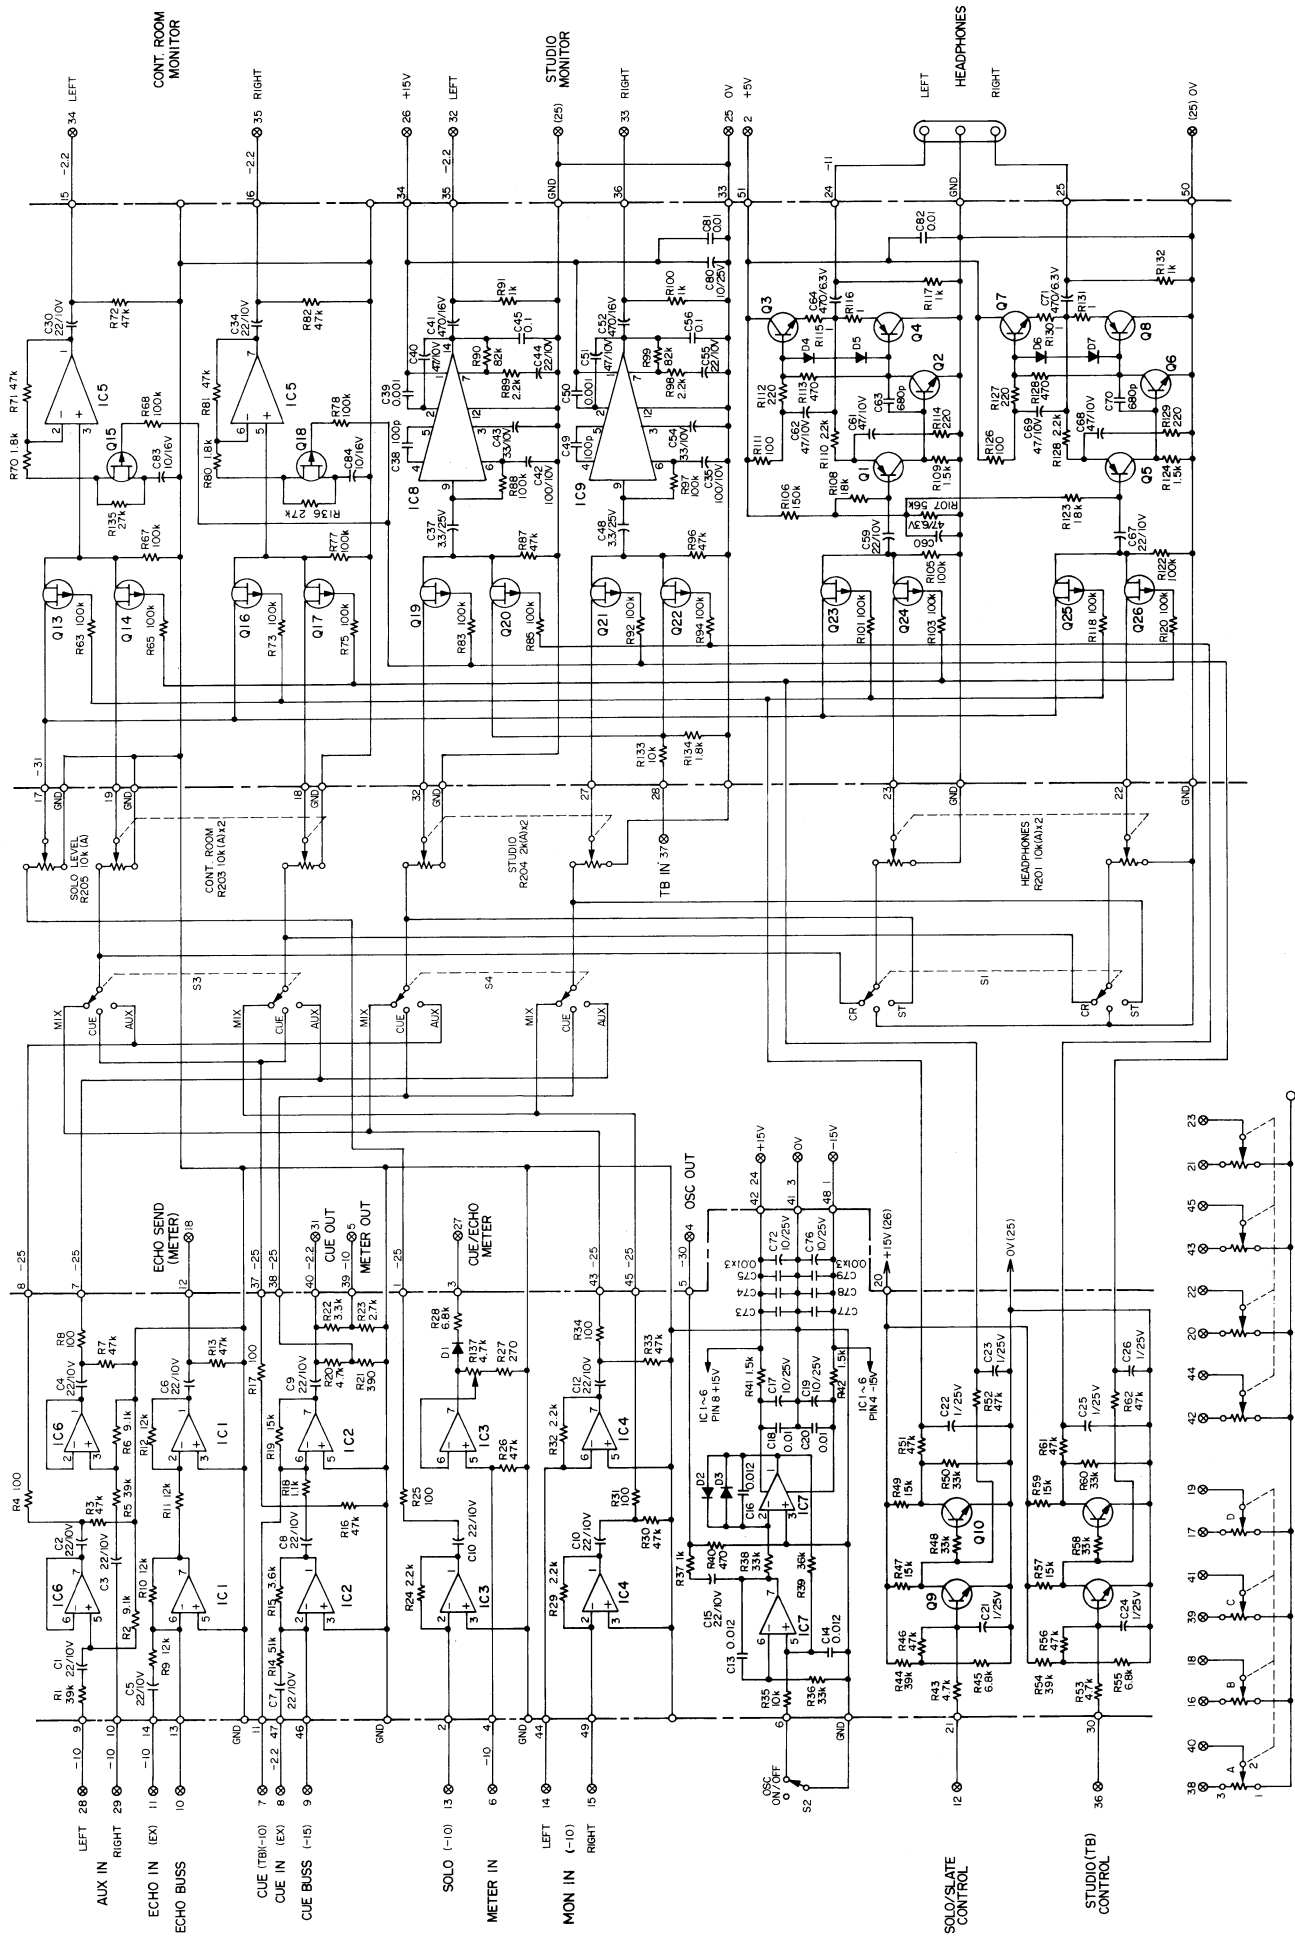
CONT. ROOM MONITOR

34 LEFT
35 RIGHT
26 +15V
32 LEFT
STUDIO MONITOR
(25)
33 RIGHT
25 0V
2 +5V

HEADPHONES
LEFT
RIGHT
(25) 0V

15 -2.2
16 -2.2
34
35 -2.2
GND
36
33
51
24 -11
GND
25
50

C30 22/10V
R72 47k
R71 47k
IC5
R68 100k
R70 1.8k
Q15
C83 10/16V
R135 27k
R67 100k

C34 22/10V
R82 47k
R81 47k
IC5
R78 100k
R80 1.8k
Q18
C84 10/16V
R136 27k
R77 100k

C41 470/16V
R91 1k
C40 47/10V
C45 0.1
R90 82k
C44 22/10V
C39 0.001
R89 2.2k
C38 100p
C43 33/10V
R88 100k
C42 100/10V
IC8
C37 33/25V
R87 47k

C81 0.01
C80 10/25V
R100 1k
C52 470/16V
C51 47/10V
C56 0.1
R99 82k
C55 22/10V
C50 0.001
R98 2.2k
C49 100p
C54 33/10V
R97 100k
C53 100/10V
IC9
C48 33/25V
R96 47k

Q3
C64 470/6.3V
R116 1
R117 1k
C82 0.01
Q4
R115 1
D4
D5
R112 220
R113 470
Q2
C63 680p
C62 47/10V
C61 47/10V
R114 220
R111 100
R110 22k
Q1
R109 1.5k
R106 150k
R108 18k
R107 56k
C60 47/6.3V
C59 22/10V
R105 100k

Q7
C71 470/6.3V
R131 1
R132 1k
Q8
R130 1
D6
D7
R127 220
R128 470
Q6
C70 680p
C69 47/10V
C68 47/10V
R129 220
R126 100
R128 2.2k
Q5
R124 1.5k
R123 18k
C67 22/10V
R122 100k

Q13
R63 100k
Q14
R65 100k
Q16
R73 100k
Q17
R75 100k
Q19
R83 100k
Q20
R85 100k
Q21
R92 100k
Q22
R94 100k
Q23
R101 100k
Q24
R103 100k
Q25
R118 100k
Q26
R120 100k

R133 10k
R134 1.8k

17 -31
GND
19
GND
18
GND
32
GND
27
28
23
GND
22
GND

SOLO LEVEL R205 10k(A)
CONT. ROOM R203 10k(A)x2
STUDIO R204 2k(A)x2
TB IN 37
HEADPHONES R201 10k(A)x2

S3
MIX CUE AUX
MIX CUE AUX
S4
MIX CUE AUX
MIX CUE AUX
S1
CR ST
CR ST

8 -25
7 -25
ECHO SEND (METER) 18
12
37 -25
38 -25
CUE OUT 31
40 -2.2
METER OUT 5
39 -10
1 -25
CUE/ECHO METER 27
3
43 -25
45 -25
OSC OUT 4
5 -30
+15V 42 24
0V 3 41
-15V 48 1
20 +15V (26)
0V(25)

R8 100
R7 47k
C4 22/10V
IC6
R6 9.1k
R5 39k
R4 100
R3 47k
C2 22/10V
C3 22/10V
IC6
R2 9.1k
C1 22/10V
R1 39k

R13 47k
C6 22/10V
IC1
R12 12k
R11 12k
IC1
R10 12k
R9 12k
C5 22/10V

R17 100
R22 3.3k
R23 2.7k
C9 22/10V
R20 4.7k
R21 390
IC2
R19 15k
R18 11k
R16 47k
C8 22/10V
R15 3.6k
IC2
R14 51k
C7 22/10V

R28 6.8k
D1
R137 4.7k
R27 270
IC3
R26 47k
R25 100
C10 22/10V
R24 2.2k
IC3

R34 100
R33 47k
C12 22/10V
R32 2.2k
IC4
R31 100
R30 47k
C10 22/10V
R29 2.2k
IC4

C72 10/25V
C76 10/25V
C75 0.01x3
C79 0.01x3
C74
C78
C73
C77
IC1~6 PIN 8 +15V
IC1~6 PIN 4 -15V
R41 1.5k
C17 10/25V
C19 10/25V
R42 1.5k
C18 0.01
C20 0.01
D2
D3
C16 0.012
IC7
R40 47k
R37 1k
C15 22/10V
R38 33k
R39 36k
IC7
C13 0.012
C14 0.012
R35 10k
R36 33k

C22 1/25V
C23 1/25V
R52 47k
R51 47k
R50 33k
R49 15k
Q10
R48 33k
R47 15k
Q9
C21 1/25V
R46 47k
R44 39k
R43 4.7k
R45 6.8k

C25 1/25V
C26 1/25V
R62 47k
R61 47k
R60 33k
R59 15k
R58 33k
R57 15k
C24 1/25V
R56 47k
R54 39k
R53 4.7k
R55 6.8k

9 -10
10 -10
14 -10
13
GND
11
47 -2.2
46
GND
3
4 -10
GND
44
49
6
GND
21
30

LEFT 28
RIGHT 29
11
10
7
8
9
13
6
LEFT 14
RIGHT 15
OSC ON/OFF S2
12
36

AUX IN
ECHO IN (EX)
ECHO BUSS
CUE (TB)(-10)
CUE IN (EX)
CUE BUSS (-15)
SOLO (-10)
METER IN
MON IN (-10)
SOLO/SLATE CONTROL
STUDIO (TB) CONTROL

23
21
45
43
22
20
44
42
19
17
D
41
39
C
18
16
B
40
38
A
3
2
1